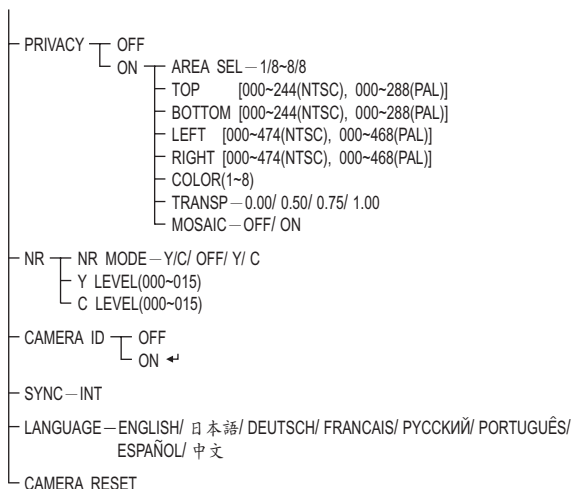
PRIVACY — OFF
ON — AREA SEL — 1/8~8/8
TOP [000~244(NTSC), 000~288(PAL)]
BOTTOM [000~244(NTSC), 000~288(PAL)]
LEFT [000~474(NTSC), 000~468(PAL)]
RIGHT [000~474(NTSC), 000~468(PAL)]
COLOR(1~8)
TRANSP — 0.00/ 0.50/ 0.75/ 1.00
MOSAIC — OFF/ ON

NR — NR MODE — Y/C/ OFF/ Y/ C
Y LEVEL(000~015)
C LEVEL(000~015)

CAMERA ID — OFF
ON ↵

SYNC — INT

LANGUAGE — ENGLISH/ 日本語/ DEUTSCH/ FRANCAIS/ РУССКИЙ/ PORTUGUÊS/ ESPAÑOL/ 中文

CAMERA RESET